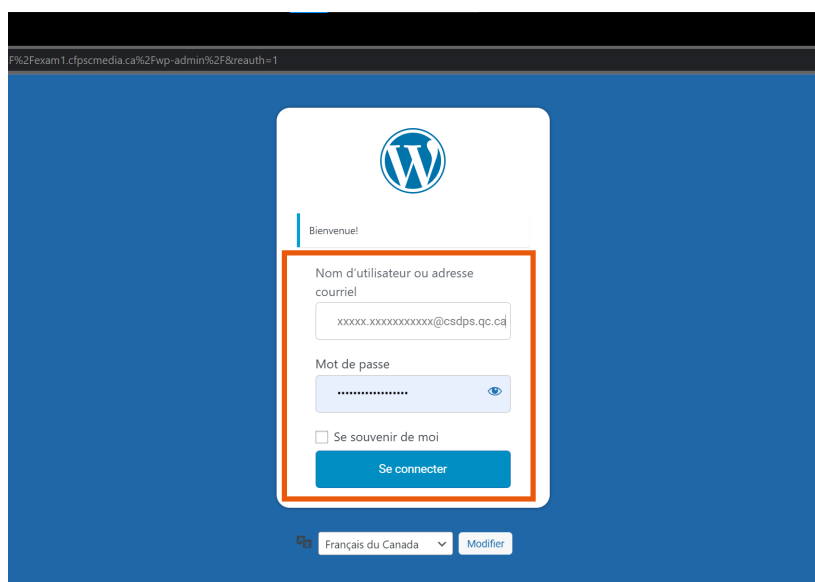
F%2Fexam1.cfpscmedia.ca%2Fwp-admin%2F&reauth=1

Bienvenue!

Nom d'utilisateur ou adresse courriel

xxxxx.xxxxxxxxxxx@csdps.qc.ca

Mot de passe

••••••••••••••••••

Se souvenir de moi

Se connecter

Français du Canada

Modifier